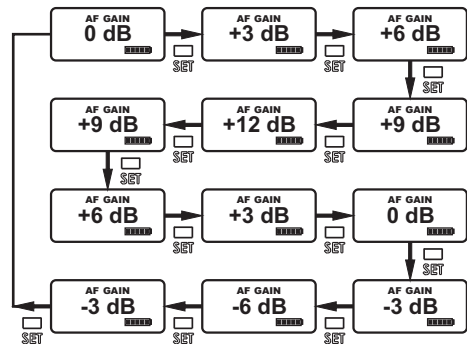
AF GAIN
0 dB

SET

AF GAIN
+3 dB

SET

AF GAIN
+6 dB

SET

AF GAIN
+9 dB

SET

AF GAIN
+12 dB

SET

AF GAIN
+9 dB

SET

AF GAIN
+6 dB

SET

AF GAIN
+3 dB

SET

AF GAIN
0 dB

SET

AF GAIN
-3 dB

SET

AF GAIN
-6 dB

SET

AF GAIN
-3 dB

SET